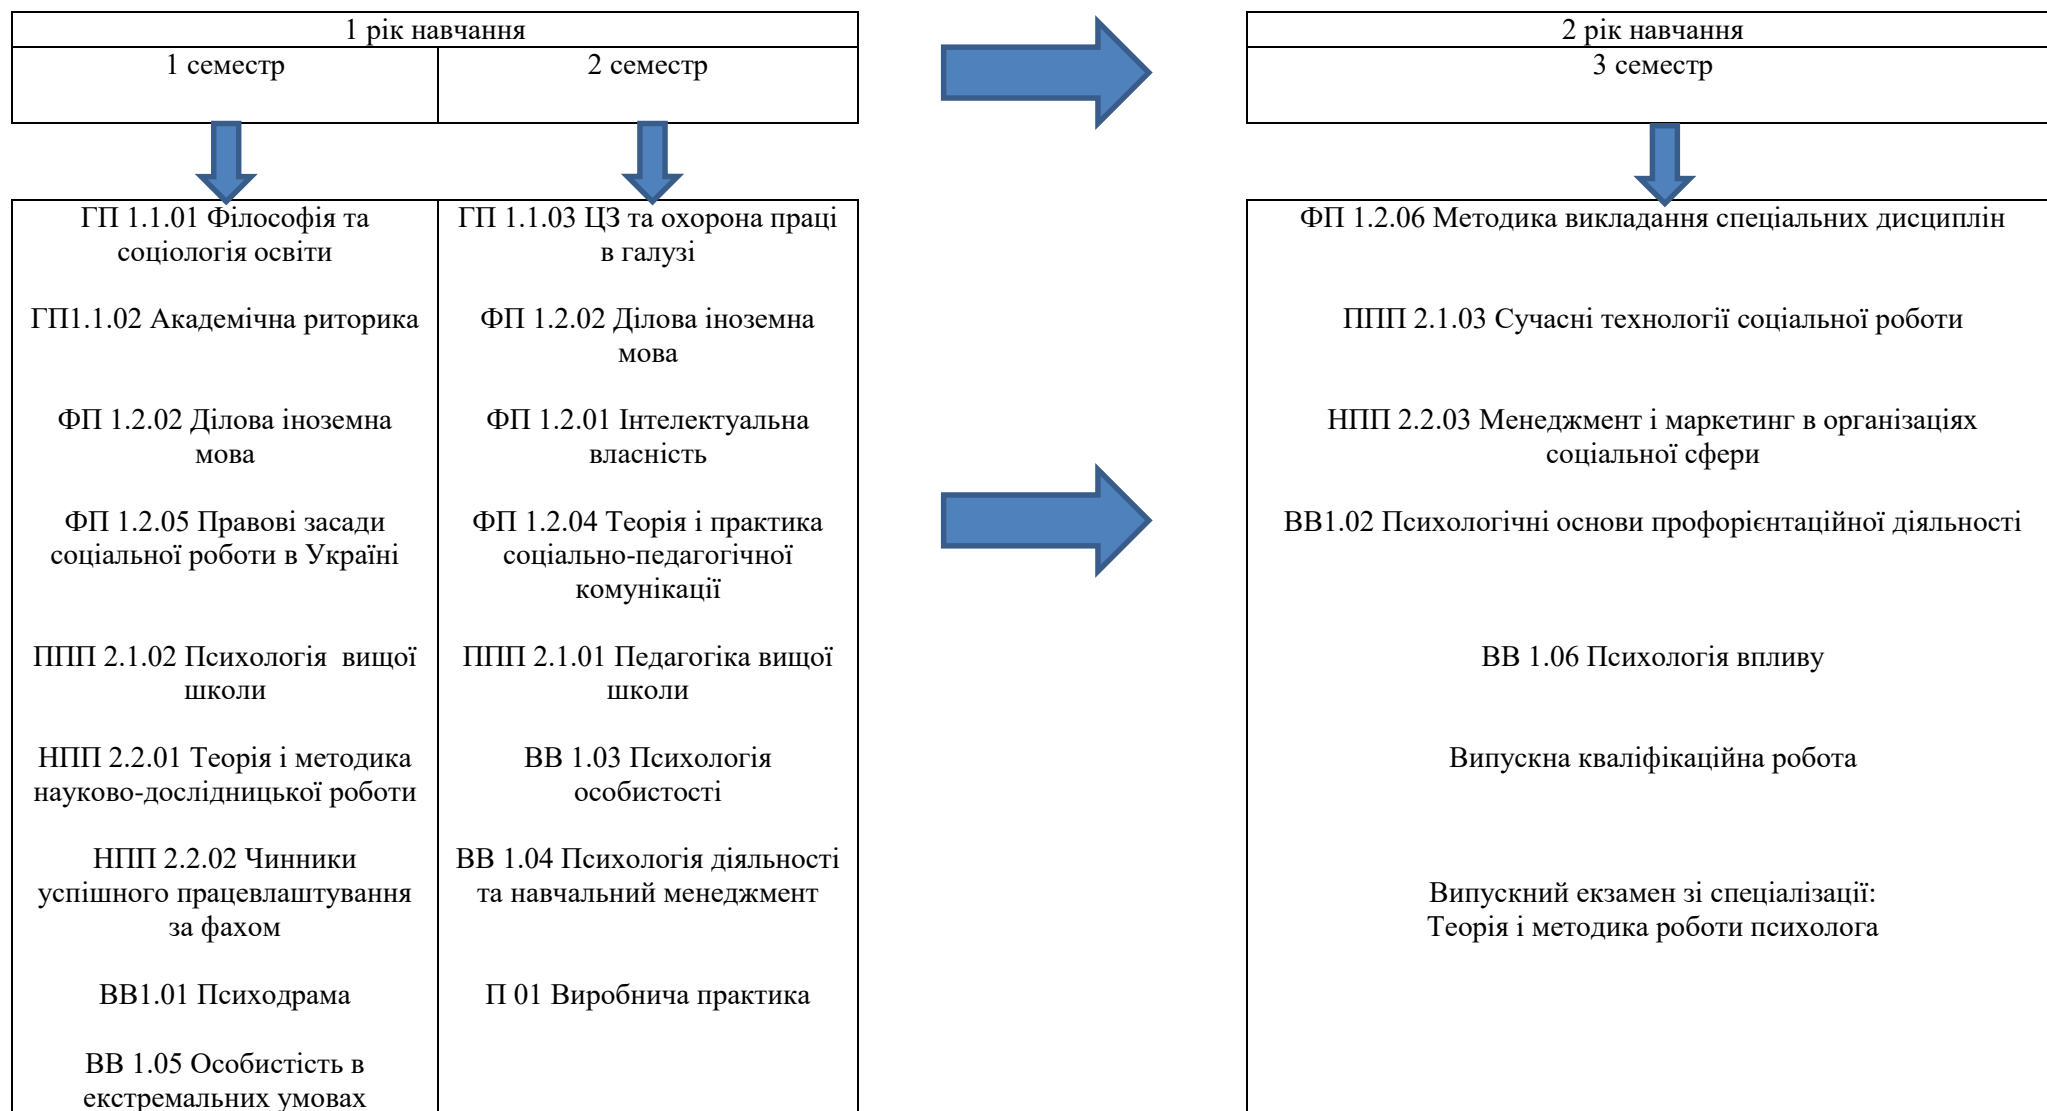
| 1 рік навчання | |
|---|---|
| 1 семестр | 2 семестр |

| | |
|---|---|
| ГП 1.1.01 Філософія та соціологія освіти | ГП 1.1.03 ЦЗ та охорона праці в галузі |
| ГП1.1.02 Академічна риторика | ФП 1.2.02 Ділова іноземна мова |
| ФП 1.2.02 Ділова іноземна мова | ФП 1.2.01 Інтелектуальна власність |
| ФП 1.2.05 Правові засади соціальної роботи в Україні | ФП 1.2.04 Теорія і практика соціально-педагогічної комунікації |
| ППП 2.1.02 Психологія вищої школи | ППП 2.1.01 Педагогіка вищої школи |
| НПП 2.2.01 Теорія і методика науково-дослідницької роботи | ВВ 1.03 Психологія особистості |
| НПП 2.2.02 Чинники успішного працевлаштування за фахом | ВВ 1.04 Психологія діяльності та навчальний менеджмент |
| ВВ1.01 Психодрама | П 01 Виробнича практика |
| ВВ 1.05 Особистість в екстремальних умовах | |

| 2 рік навчання |
|---|
| 3 семестр |

| |
|---|
| ФП 1.2.06 Методика викладання спеціальних дисциплін |
| ППП 2.1.03 Сучасні технології соціальної роботи |
| НПП 2.2.03 Менеджмент і маркетинг в організаціях соціальної сфери |
| ВВ1.02 Психологічні основи профорієнтаційної діяльності |
| ВВ 1.06 Психологія впливу |
| Випускна кваліфікаційна робота |
| Випускний екзамен зі спеціалізації: Теорія і методика роботи психолога |